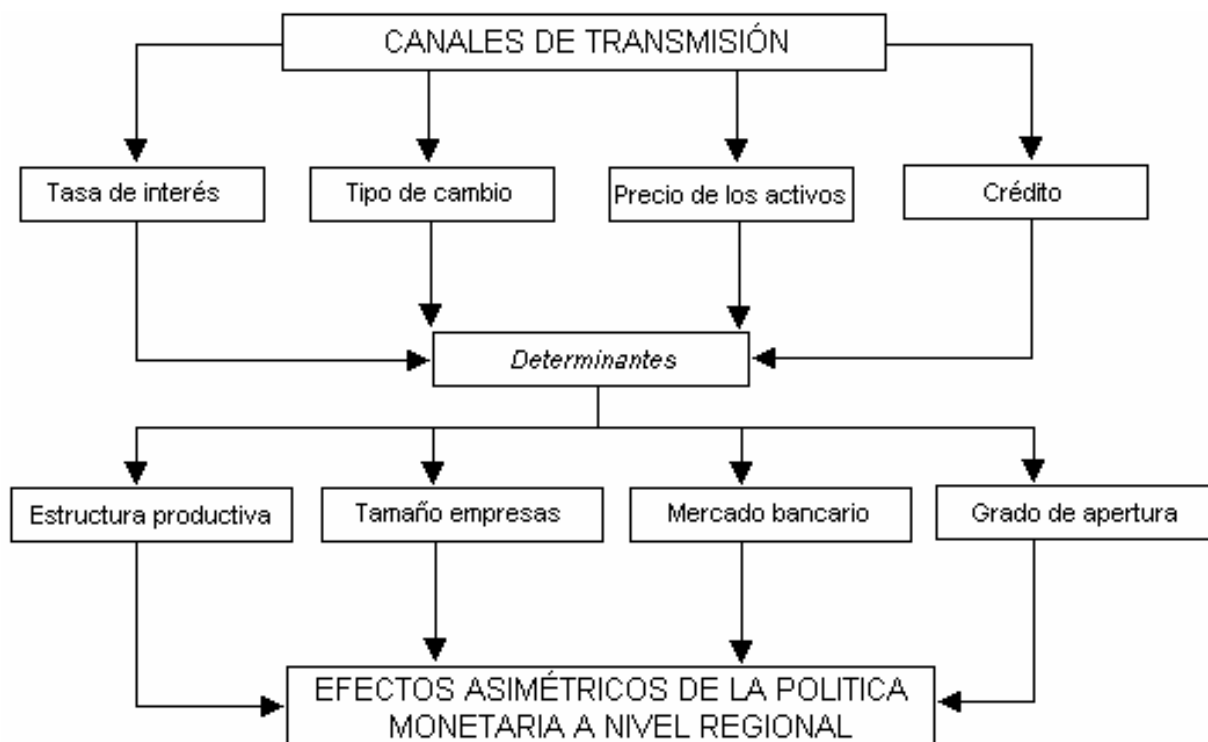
CANALES DE TRANSMISIÓN

Tasa de interés

Tipo de cambio

Precio de los activos

Crédito

*Determinantes*

Estructura productiva

Tamaño empresas

Mercado bancario

Grado de apertura

EFECTOS ASIMÉTRICOS DE LA POLITICA MONETARIA A NIVEL REGIONAL